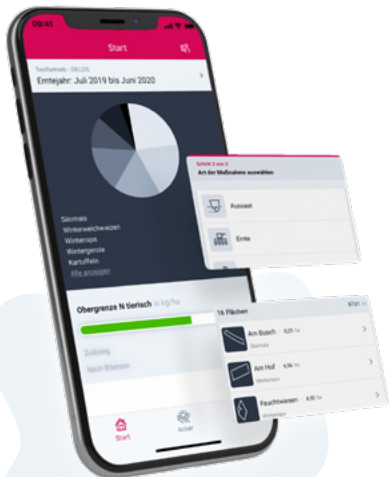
09:41

Start

Testbetrieb · DELOS

Erntejahr: Juli 2019 bis Juni 2020

Silomais

Winterweichweizen

Winterraps

Wintergerste

Kartoffeln

Alle anzeigen

Obergrenze N tierisch in kg/ha

Zulässig

Nach Bilanzen

Start

Äcker

Schritt 2 von 3

Art der Maßnahme auswählen

Aussaat

Ernte

16 Flächen

Am Busch 0,25 ha

Silomais

Am Hof 4,86 ha

Winterraps

Feuchtwiesen 4,80 ha

Wintergerste